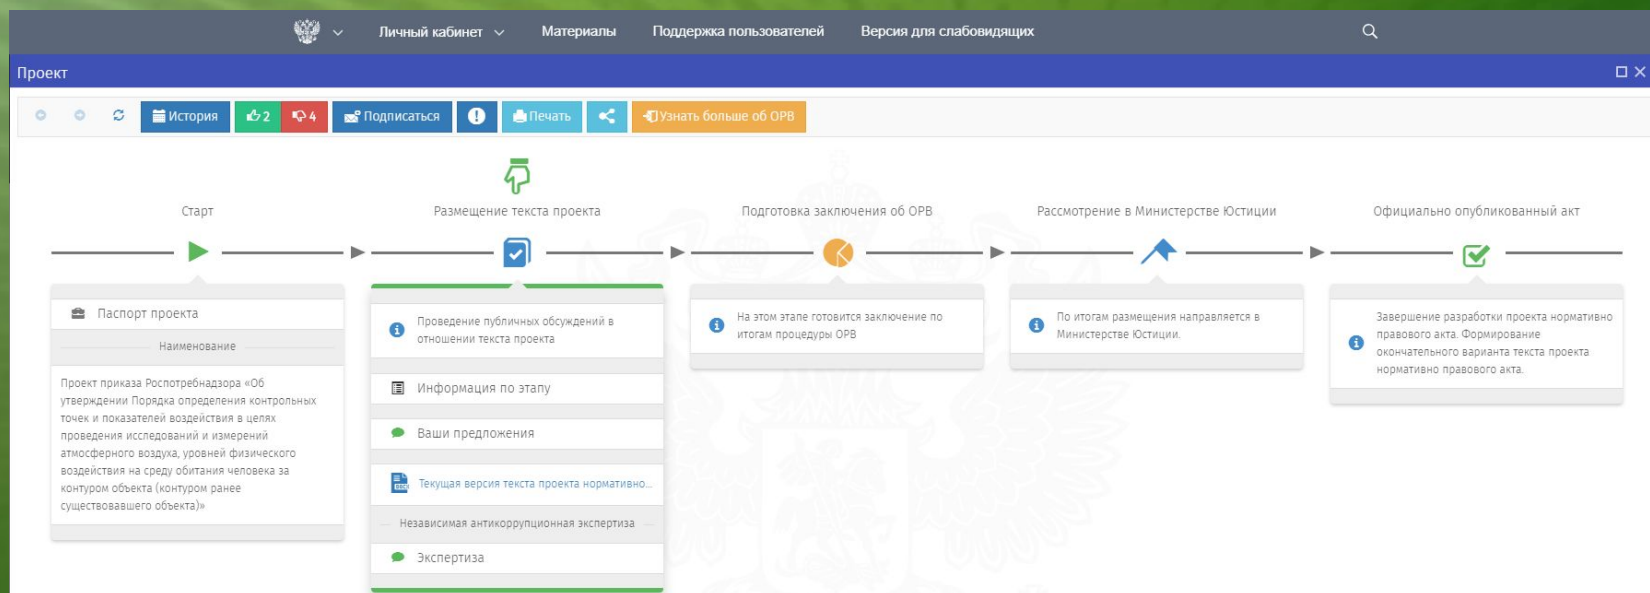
Личный кабинет Материалы Поддержка пользователей Версия для слабовидящих

Проект

История 2 4 Подписаться Печать Узнать больше об ОРВ

Старт

Паспорт проекта

Наименование

Проект приказа Роспотребнадзора «Об утверждении Порядка определения контрольных точек и показателей воздействия в целях проведения исследований и измерений атмосферного воздуха, уровней физического воздействия на среду обитания человека за контуром объекта (контуром ранее существовавшего объекта)»

Размещение текста проекта

Проведение публичных обсуждений в отношении текста проекта

Информация по этапу

Ваши предложения

Текущая версия текста проекта нормативно...

Независимая антикоррупционная экспертиза

Экспертиза

Подготовка заключения об ОРВ

На этом этапе готовится заключение по итогам процедуры ОРВ

Рассмотрение в Министерстве Юстиции

По итогам размещения направляется в Министерство Юстиции.

Официально опубликованный акт

Завершение разработки проекта нормативно правового акта. Формирование окончательного варианта текста проекта нормативно правового акта.